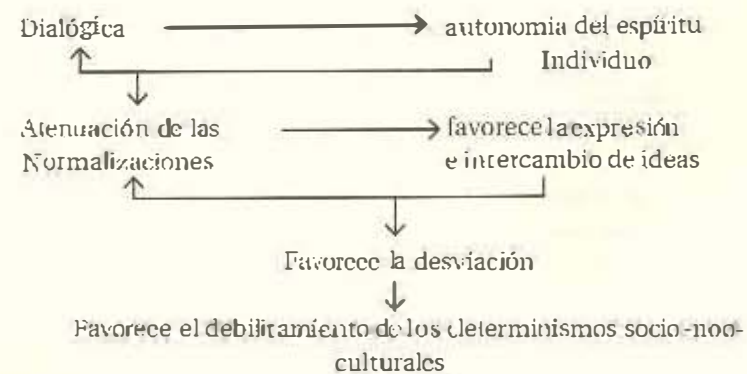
Dialógica → autonomia del espíritu Individuo

Atenuación de las Normalizaciones → favorece la expresión e intercambio de ideas

Favorece la desviación

Favorece el debilitamiento de los determinismos socio-noo-culturales